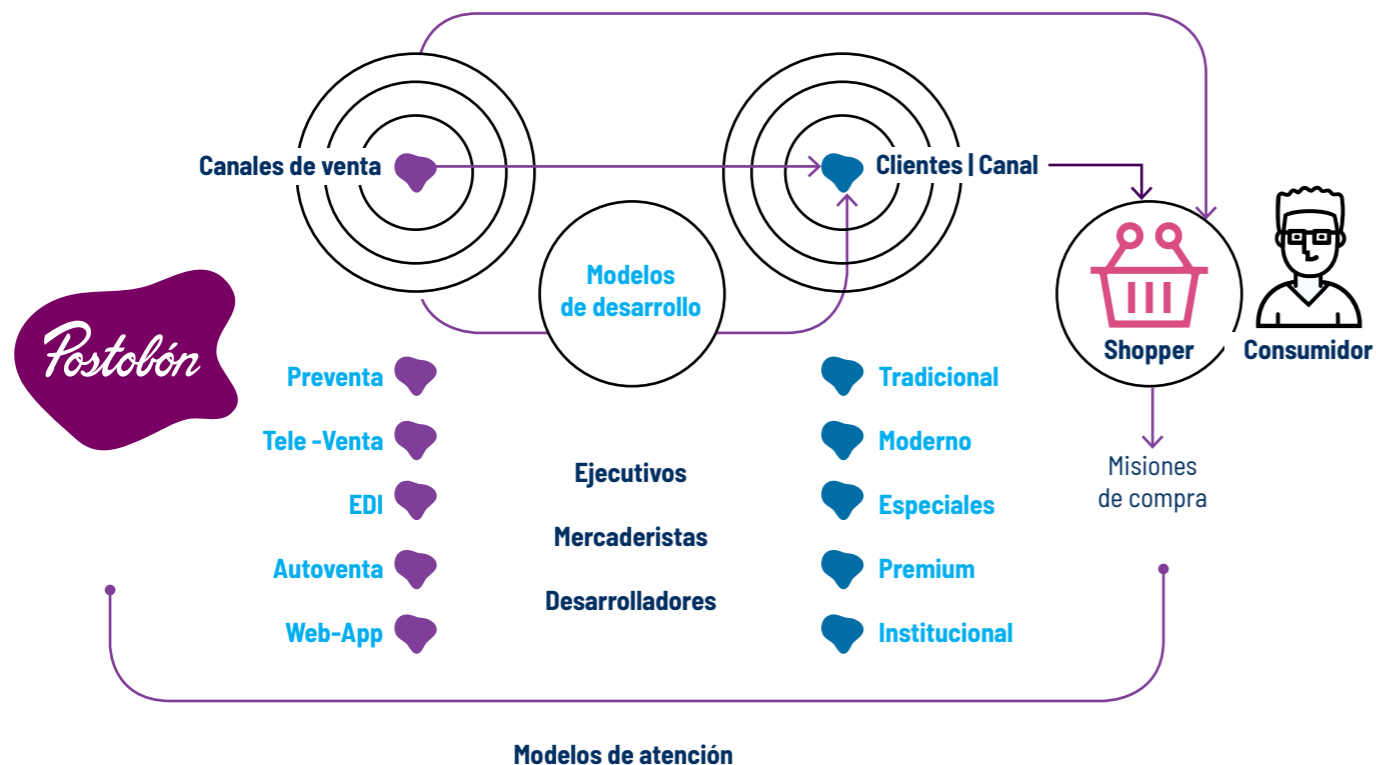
Canales de venta

Clientes | Canal

Modelos de desarrollo

Shopper

Consumidor

Postobón

Preventa

Tele -Venta

EDI

Autoventa

Web-App

Ejecutivos

Mercaderistas

Desarrolladores

Tradicional

Moderno

Especiales

Premium

Institucional

Misiones de compra

Modelos de atención